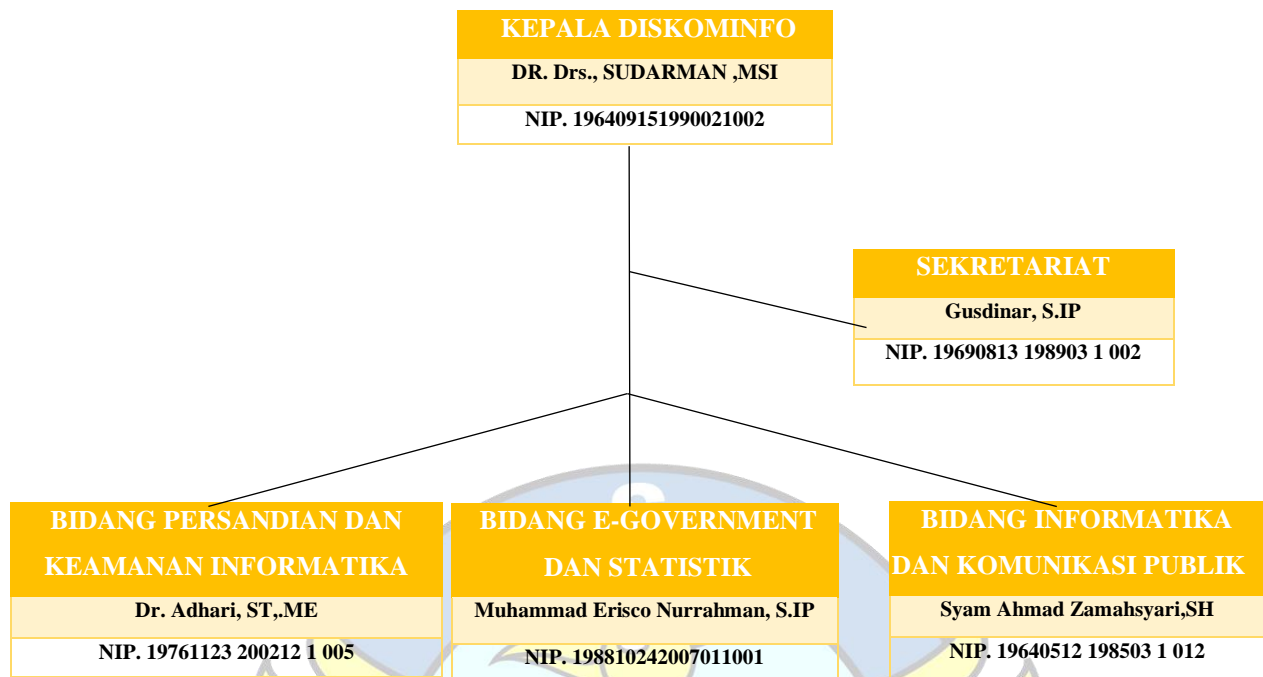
KEPALA DISKOMINFO
DR. Drs., SUDARMAN ,MSI
NIP. 196409151990021002

SEKRETARIAT
Gusdinar, S.IP
NIP. 19690813 198903 1 002

BIDANG PERSANDIAN DAN KEAMANAN INFORMATIKA
Dr. Adhari, ST,.ME
NIP. 19761123 200212 1 005

BIDANG E-GOVERNMENT DAN STATISTIK
Muhammad Erisco Nurrahman, S.IP
NIP. 198810242007011001

BIDANG INFORMATIKA DAN KOMUNIKASI PUBLIK
Syam Ahmad Zamahsyari,SH
NIP. 19640512 198503 1 012